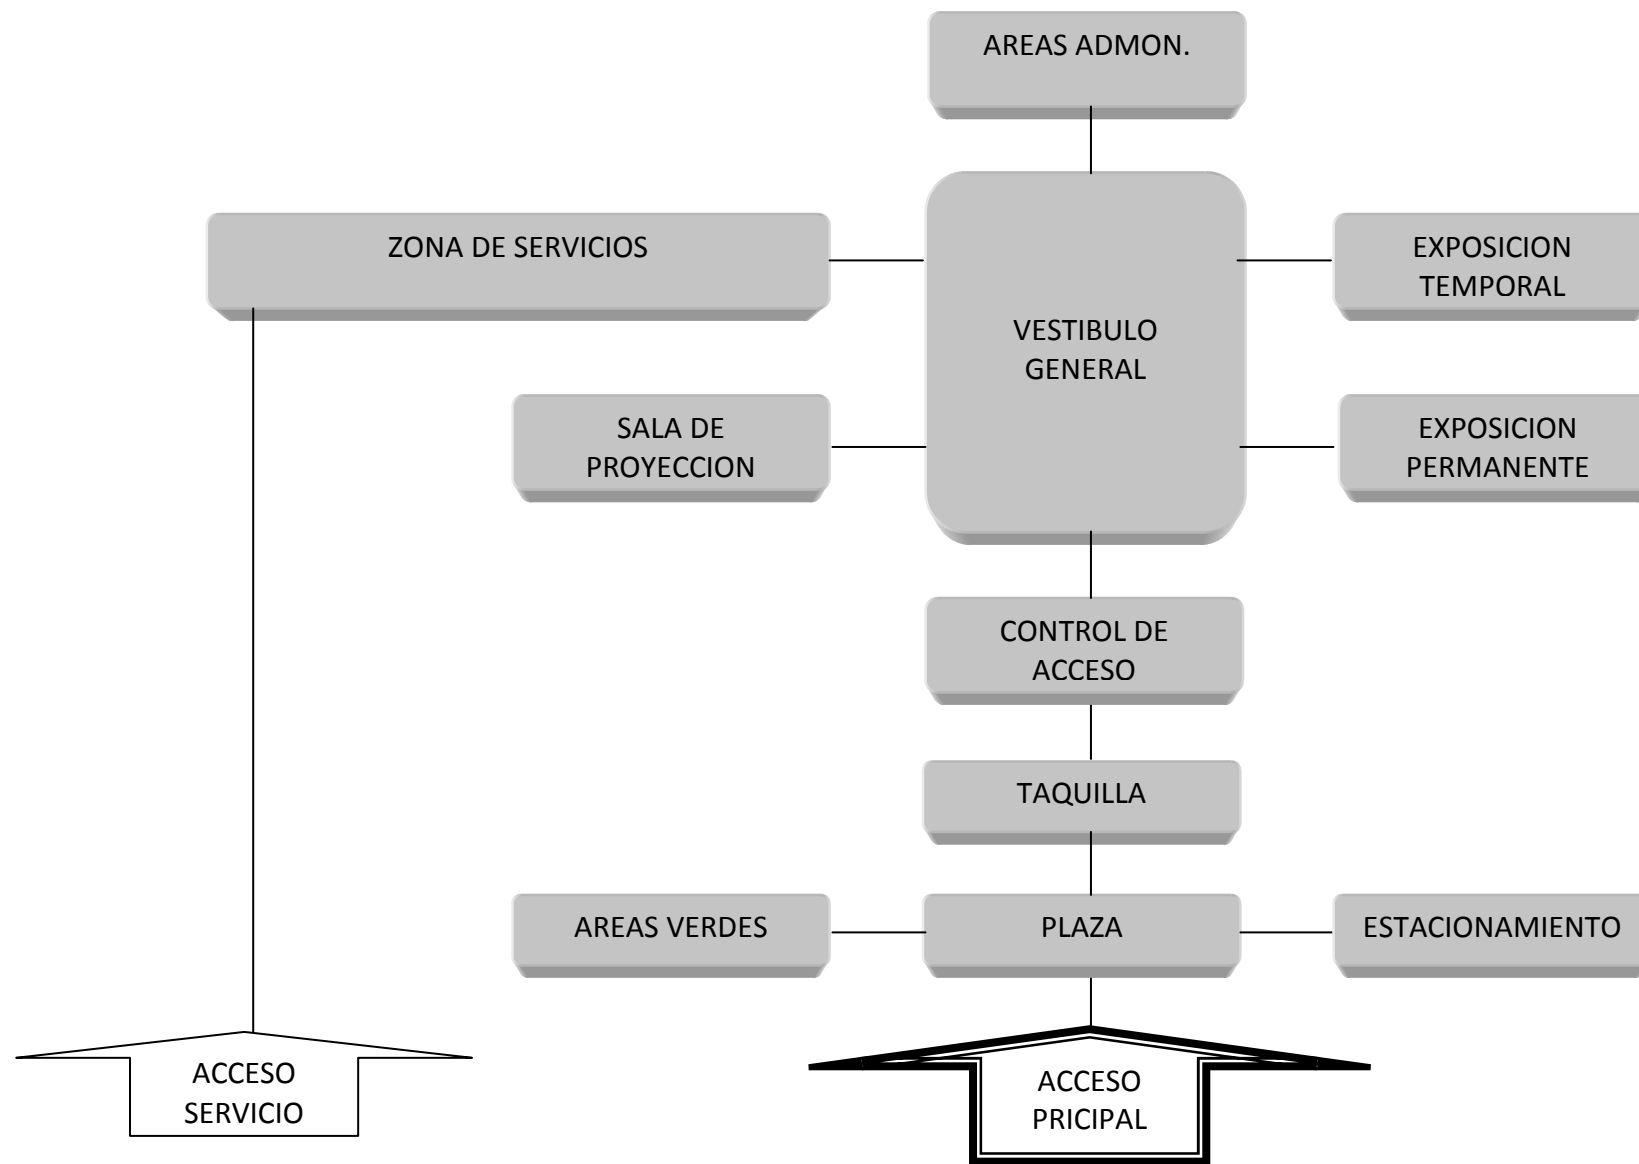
AREAS ADMON.

ZONA DE SERVICIOS

VESTIBULO GENERAL

EXPOSICION TEMPORAL

SALA DE PROYECCION

EXPOSICION PERMANENTE

CONTROL DE ACCESO

TAQUILLA

AREAS VERDES

PLAZA

ESTACIONAMIENTO

ACCESO SERVICIO

ACCESO PRICIPAL